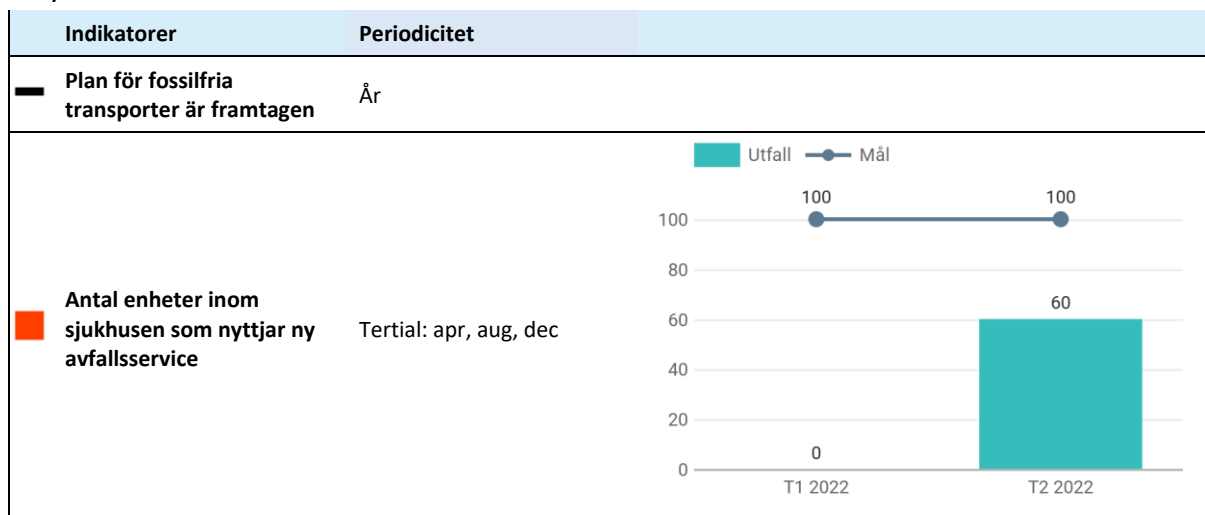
| | Indikatorer | Periodicitet | |
|---|---|---|---|
| | Plan för fossilfria transporter är framtagen | År | |
| | Antal enheter inom sjukhusen som nyttjar ny avfallsservice | Tertial: apr, aug, dec | |

Utfall Mål

100 100

100
80
60
40
20
0

60

0

T1 2022 T2 2022